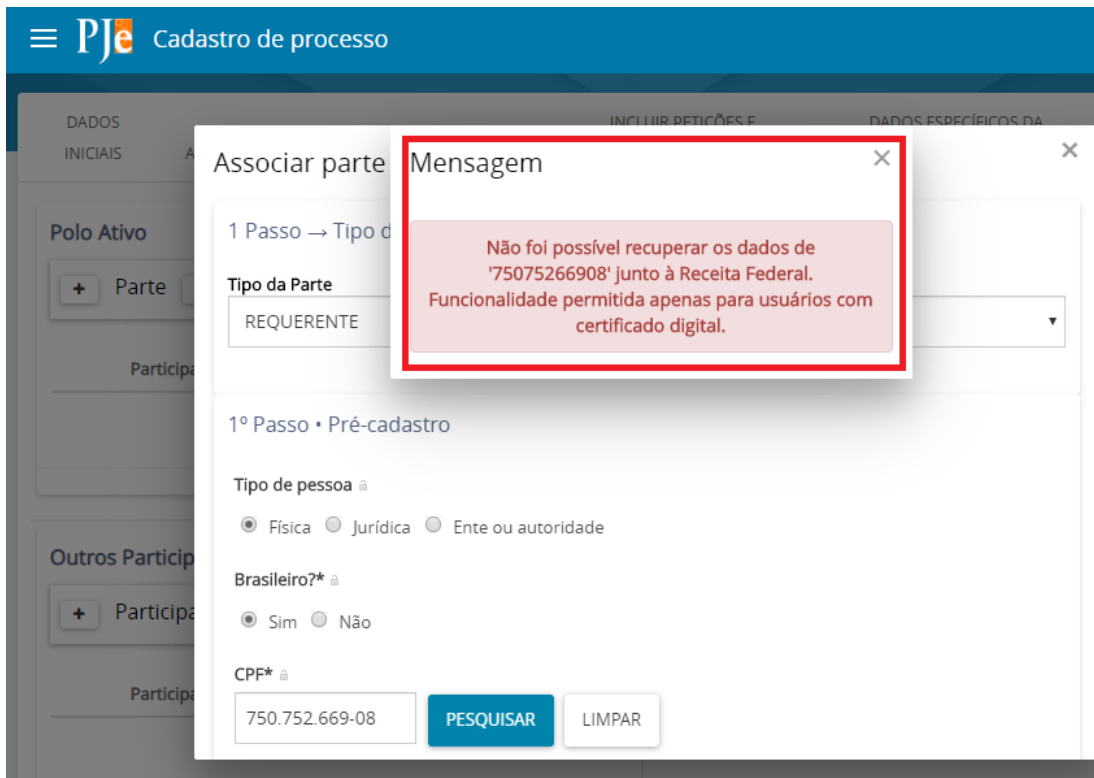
PJe Cadastro de processo

DADOS INICIAIS

A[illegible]

INCLUIR PETIÇÕES E

DADOS ESPECÍFICOS DA

Polo Ativo

+ Parte

Participa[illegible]

Outros Particip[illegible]

+ Participa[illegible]

Participa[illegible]

Associar parte

×

1 Passo → Tipo d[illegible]

Tipo da Parte

REQUERENTE

Mensagem

×

Não foi possível recuperar os dados de '75075266908' junto à Receita Federal. Funcionalidade permitida apenas para usuários com certificado digital.

1º Passo • Pré-cadastro

Tipo de pessoa

Física Jurídica Ente ou autoridade

Brasileiro?*

Sim Não

CPF*

750.752.669-08

PESQUISAR

LIMPAR